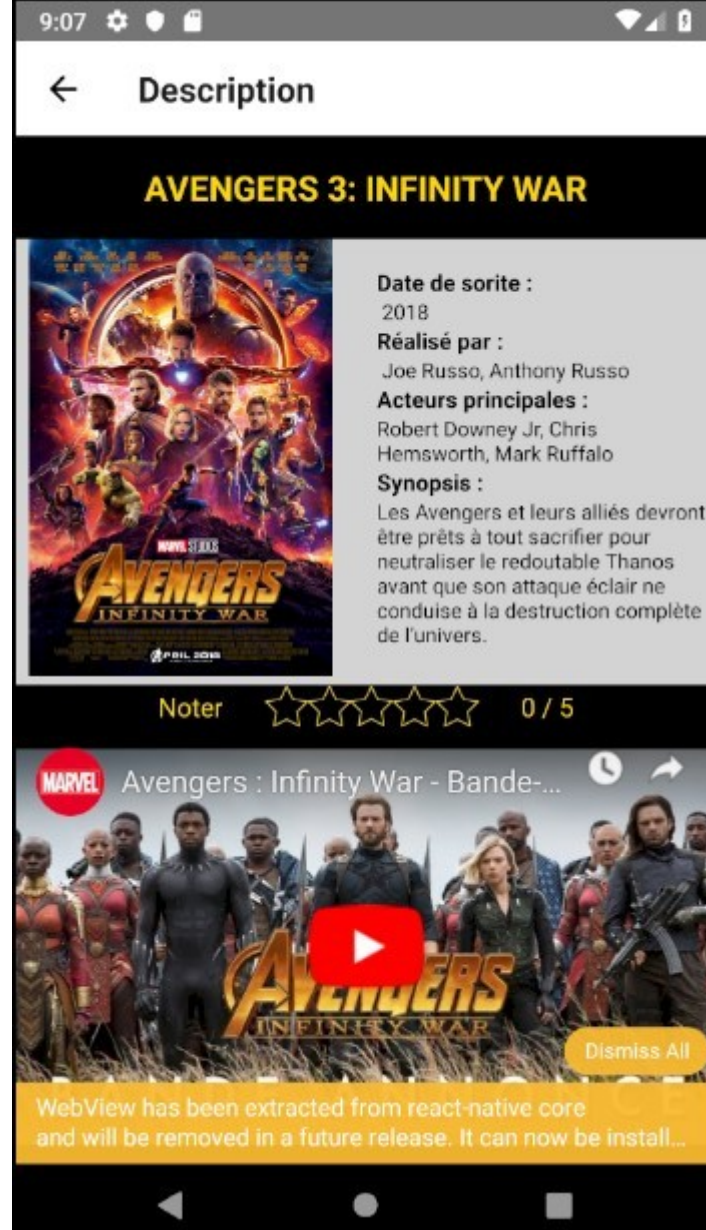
9:07

Description

AVENGERS 3: INFINITY WAR

MARVEL STUDIOS
AVENGERS
INFINITY WAR
AVRIL 2018

Date de sorite :
2018
Réalisé par :
Joe Russo, Anthony Russo
Acteurs principales :
Robert Downey Jr, Chris Hemsworth, Mark Ruffalo
Synopsis :
Les Avengers et leurs alliés devront être prêts à tout sacrifier pour neutraliser le redoutable Thanos avant que son attaque éclair ne conduise à la destruction complète de l'univers.

Noter 0 / 5

MARVEL
Avengers : Infinity War - Bande-...

AVENGERS
INFINITY WAR

Dismiss All

WebView has been extracted from react-native core and will be removed in a future release. It can now be install...